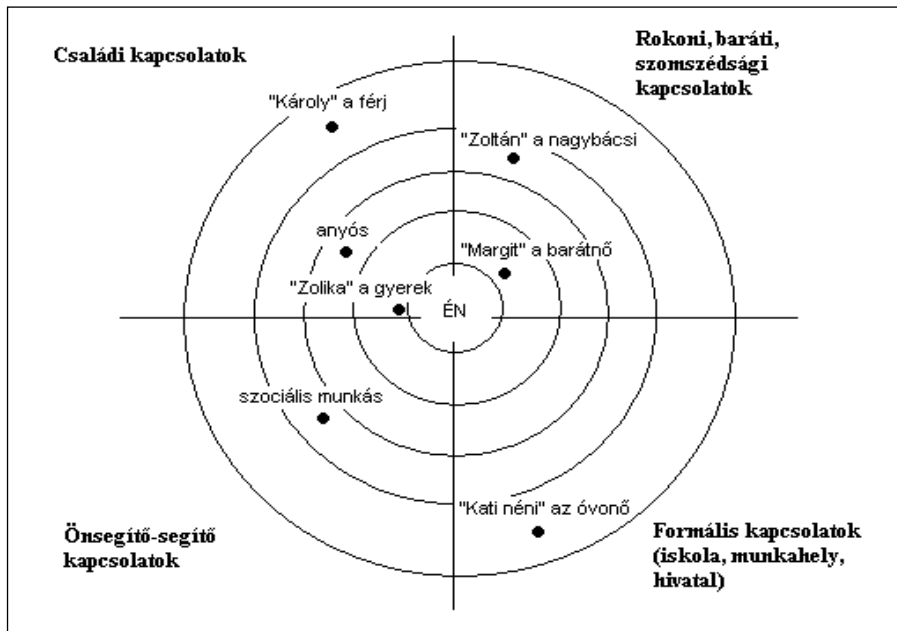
Családi kapcsolatok

Rokoni, baráti, szomszédsági kapcsolatok

"Károly" a férj

"Zoltán" a nagybácsi

anyós

"Margit" a barátnő

"Zolika" a gyerek

ÉN

szociális munkás

"Kati néni" az óvonő

Önsegítő-segítő kapcsolatok

Formális kapcsolatok (iskola, munkahely, hivatal)